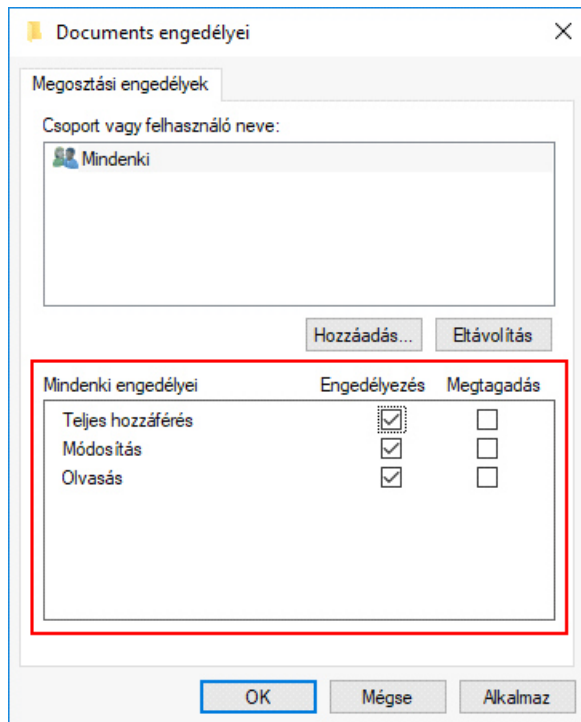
Documents engedélyei

Megosztási engedélyek

Csoport vagy felhasználó neve:

Mindenki

Hozzáadás...
Eltávolítás

| Mindenki engedélyei | Engedélyezés | Megtagadás |
|---|---|---|
| Teljes hozzáférés | ☑ | ☐ |
| Módosítás | ☑ | ☐ |
| Olvasás | ☑ | ☐ |

OK
Mégse
Alkalmaz